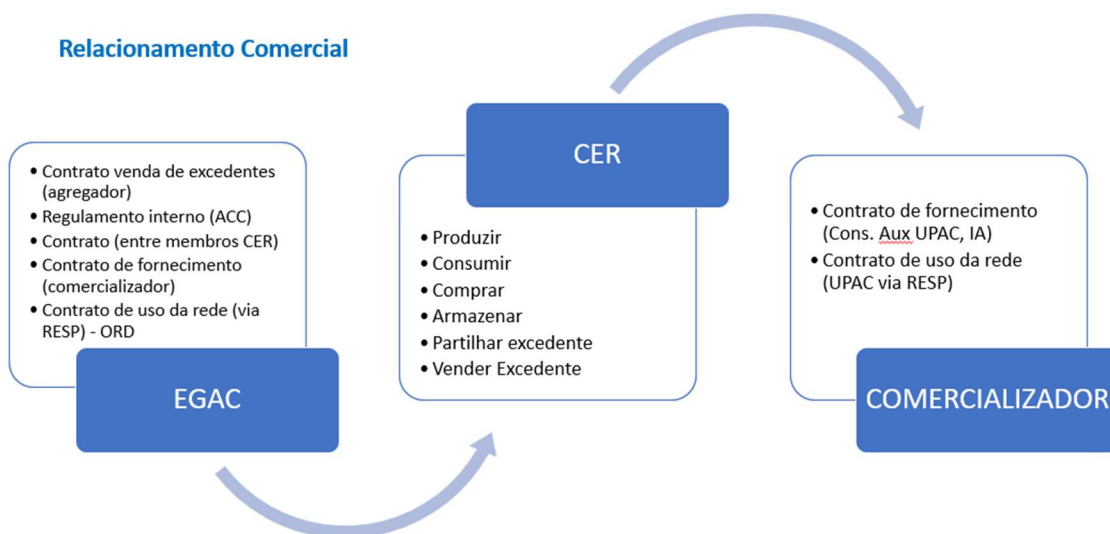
Relacionamento Comercial

- Contrato venda de excedentes (agregador)
- Regulamento interno (ACC)
- Contrato (entre membros CER)
- Contrato de fornecimento (comercializador)
- Contrato de uso da rede (via RESP) - ORD

EGAC

CER

- Produzir
- Consumir
- Comprar
- Armazenar
- Partilhar excedente
- Vender Excedente

- Contrato de fornecimento (Cons. Aux UPAC, IA)
- Contrato de uso da rede (UPAC via RESP)

COMERCIALIZADOR